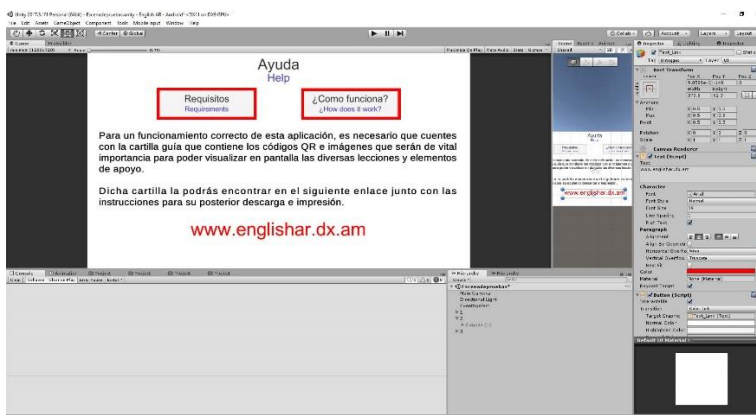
Ayuda
Help

Requisitos
Requirements

¿Como funciona?
¿How does it work?

Para un funcionamiento correcto de esta aplicación, es necesario que cuentes con la cartilla guía que contiene los códigos QR e imágenes que serán de vital importancia para poder visualizar en pantalla las diversas lecciones y elementos de apoyo.

Dicha cartilla la podrás encontrar en el siguiente enlace junto con las instrucciones para su posterior descarga e impresión.

www.englishar.dx.am

File Edit Assets GameObject Component Tools Mixed Reality Window Help

Center Global

Scene Game Asset Store

Inspector Lighting

Text (Script)

Text

www.englishar.dx.am

Character

Font Arial

Font Style Normal

Font Size 16

Line Spacing 1

Rich Text

Paragraph

Alignment

Horizontal Overflow Wrap

Vertical Overflow Truncate

Color

Material None (Material)

Raycast Target

Button (Script)

Interactable

Transition Color Tint

Target Graphic Text (Text)

Normal Color

Highlighted Color

Default UI Material

Console Animator Project Animation

Hierarchy

Create

Main Camera

Directional Light

Canvas

EventSystem

Rect Transform

Anchors

Min

Max

Pivot

Rotation

Scale

Canvas Renderer

Tag Untagged

Layer UI

Layers Layout

Collab Account